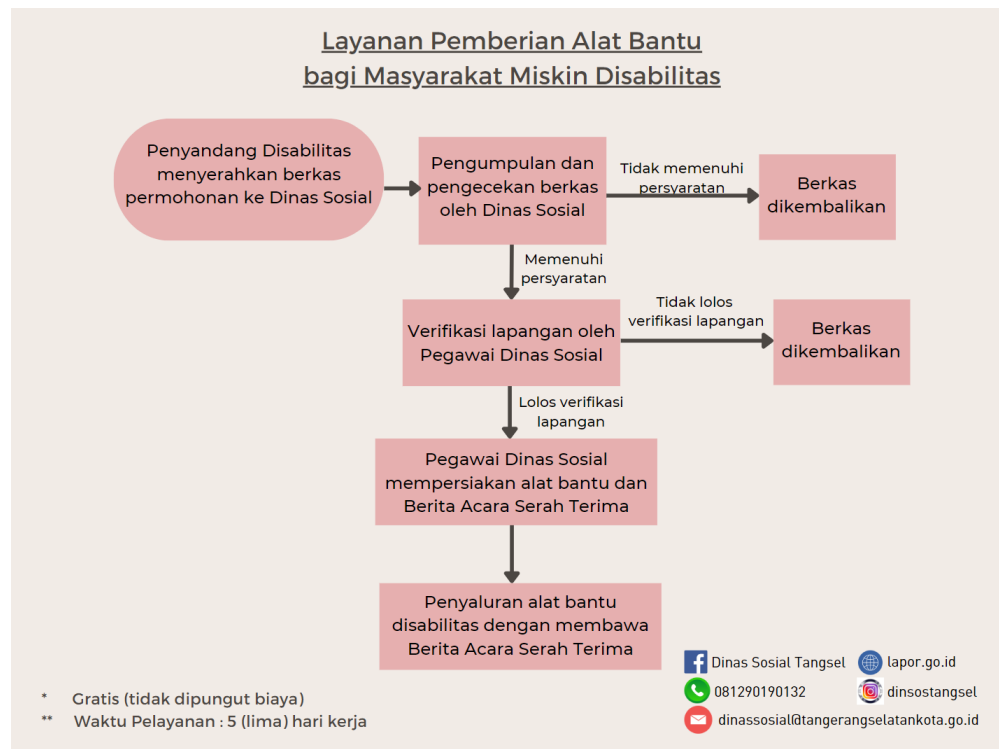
Layanan Pemberian Alat Bantu
bagi Masyarakat Miskin Disabilitas

Penyandang Disabilitas menyerahkan berkas permohonan ke Dinas Sosial

Pengumpulan dan pengecekan berkas oleh Dinas Sosial

Tidak memenuhi persyaratan

Berkas dikembalikan

Memenuhi persyaratan

Verifikasi lapangan oleh Pegawai Dinas Sosial

Tidak lolos verifikasi lapangan

Berkas dikembalikan

Lolos verifikasi lapangan

Pegawai Dinas Sosial mempersiakan alat bantu dan Berita Acara Serah Terima

Penyaluran alat bantu disabilitas dengan membawa Berita Acara Serah Terima

Dinas Sosial Tangsel
lapor.go.id
081290190132
dinsostangsel
dinassosial@tangerangselatankota.go.id

* Gratis (tidak dipungut biaya)
** Waktu Pelayanan : 5 (lima) hari kerja